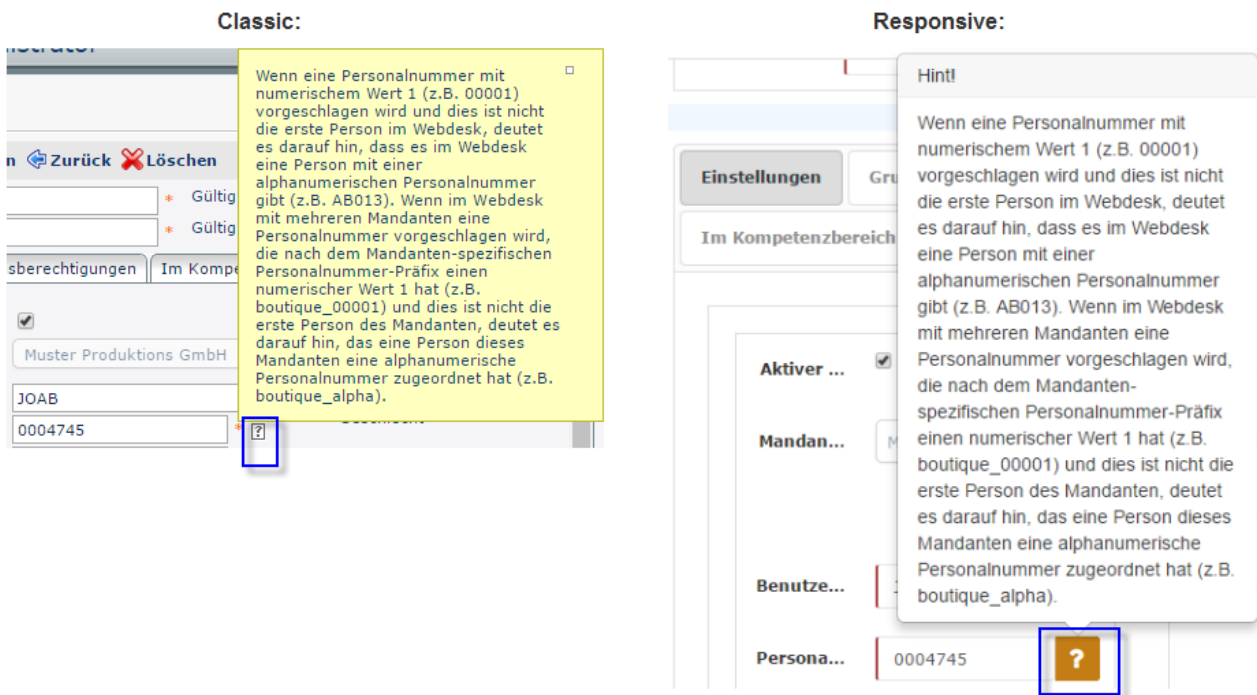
Classic:

nistrator

n Zurück Löschen

* Gültig

* Gültig

sberechtigungen | Im Kompe

Muster Produktions GmbH

JOAB

0004745

Geschlecht

Wenn eine Personalnummer mit numerischem Wert 1 (z.B. 00001) vorgeschlagen wird und dies ist nicht die erste Person im Webdesk, deutet es darauf hin, dass es im Webdesk eine Person mit einer alphanumerischen Personalnummer gibt (z.B. AB013). Wenn im Webdesk mit mehreren Mandanten eine Personalnummer vorgeschlagen wird, die nach dem Mandanten-spezifischen Personalnummer-Präfix einen numerischer Wert 1 hat (z.B. boutique_00001) und dies ist nicht die erste Person des Mandanten, deutet es darauf hin, das eine Person dieses Mandanten eine alphanumerische Personalnummer zugeordnet hat (z.B. boutique_alpha).

?

Responsive:

Einstellungen

Gru

Im Kompetenzbereich

Aktiver ...

Mandan...

Benutze...

Persona...

0004745

?

Hint!

Wenn eine Personalnummer mit numerischem Wert 1 (z.B. 00001) vorgeschlagen wird und dies ist nicht die erste Person im Webdesk, deutet es darauf hin, dass es im Webdesk eine Person mit einer alphanumerischen Personalnummer gibt (z.B. AB013). Wenn im Webdesk mit mehreren Mandanten eine Personalnummer vorgeschlagen wird, die nach dem Mandanten-spezifischen Personalnummer-Präfix einen numerischer Wert 1 hat (z.B. boutique_00001) und dies ist nicht die erste Person des Mandanten, deutet es darauf hin, das eine Person dieses Mandanten eine alphanumerische Personalnummer zugeordnet hat (z.B. boutique_alpha).